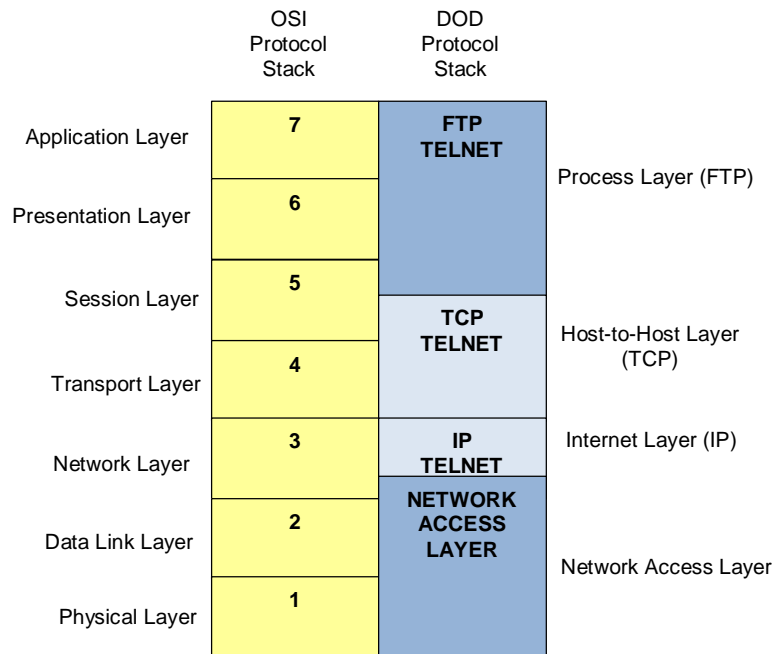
OSI Protocol Stack

DOD Protocol Stack

Application Layer

7

FTP
TELNET

Process Layer (FTP)

Presentation Layer

6

Session Layer

5

TCP
TELNET

Host-to-Host Layer (TCP)

Transport Layer

4

Network Layer

3

IP
TELNET

Internet Layer (IP)

Data Link Layer

2

NETWORK
ACCESS
LAYER

Network Access Layer

Physical Layer

1